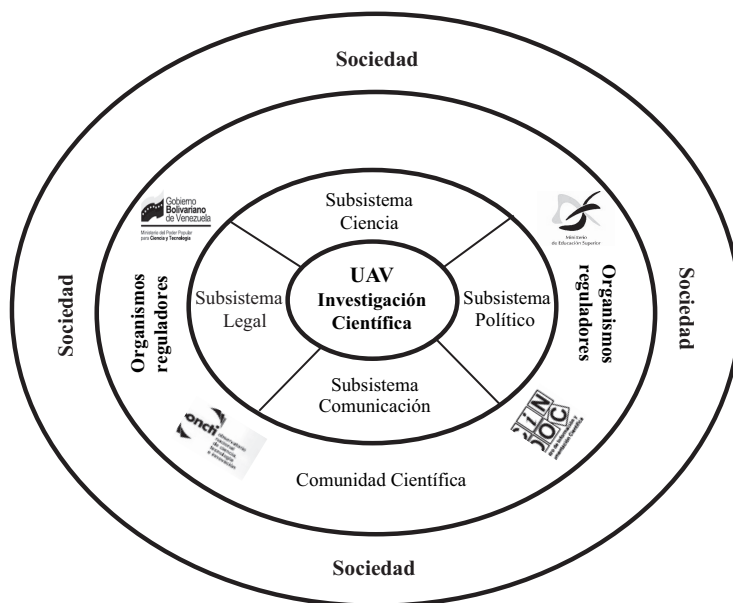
Sociedad

Gobierno Bolivariano de Venezuela
Ministerio del Poder Popular para Ciencia y Tecnología

Subsistema Ciencia

Ministerio de Educación Superior

Sociedad

Organismos reguladores

Subsistema Legal

UAV
Investigación Científica

Subsistema Político

Organismos reguladores

Sociedad

Subsistema Comunicación

oncti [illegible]

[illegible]

Comunidad Científica

Sociedad